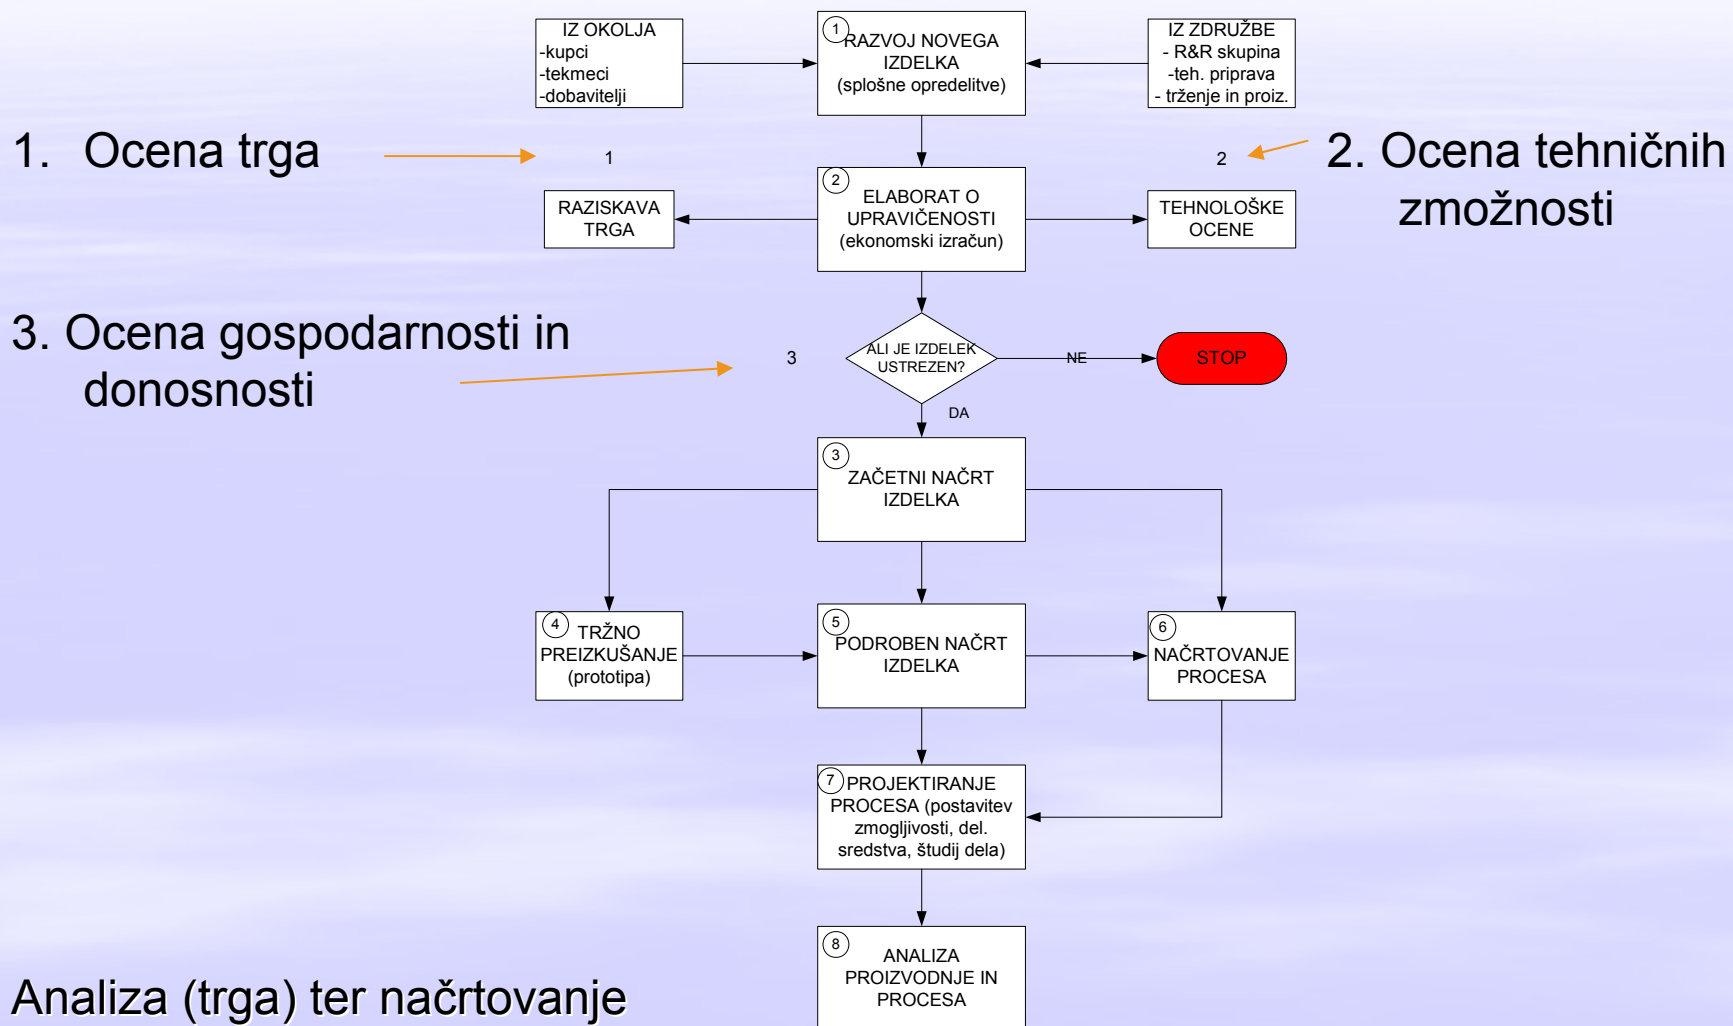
IZ OKOLJA
-kupci
-tekmeci
-dobavitelji

1 RAZVOJ NOVEGA IZDELKA (splošne opredelitve)

IZ ZDRUŽBE
- R&R skupina
-teh. priprava
- trženje in proiz.

1. Ocena trga

1

2

2. Ocena tehničnih zmožnosti

RAZISKAVA TRGA

2 ELABORAT O UPRAVIČENOSTI (ekonomski izračun)

TEHNOLOŠKE OCENE

3. Ocena gospodarnosti in donosnosti

3

ALI JE IZDELEK USTREZEN?

NE

STOP

DA

3 ZAČETNI NAČRT IZDELKA

4 TRŽNO PREIZKUŠANJE (prototipa)

5 PODROBEN NAČRT IZDELKA

6 NAČRTOVANJE PROCESA

7 PROJEKTIRANJE PROCESA (postavitev zmogljivosti, del. sredstva, študij dela)

8 ANALIZA PROIZVODNJE IN PROCESA

Analiza (trga) ter načrtovanje